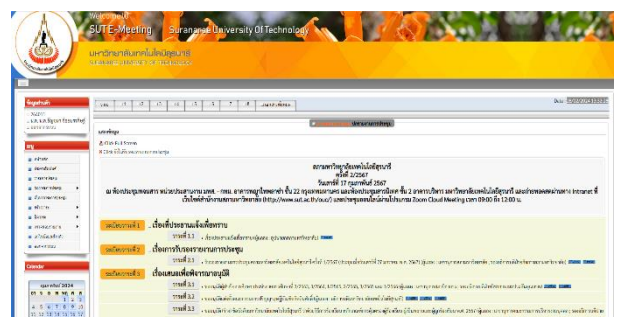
Welcome to
SUTE-Meeting Suranaree University Of Technology
มหาวิทยาลัยเทคโนโลยีสุรนารี
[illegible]

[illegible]
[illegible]

สภามหาวิทยาลัยเทคโนโลยีสุรนารี
ครั้งที่ 2/2567
วันเสาร์ที่ 17 กุมภาพันธ์ 2567
ณ ห้องประชุมคอนสาร หน่วยประสานงานมทส. - กทม. อาคารจัตุรัสจามจุรี ชั้น 22 ถนนพญาไท เขตปทุมวัน กรุงเทพมหานคร และห้องประชุมสุรเริงไชย ชั้น 2 อาคารบริหาร มหาวิทยาลัยเทคโนโลยีสุรนารี และผ่านระบบ Zoom Cloud Meeting เวลา 09.00 ถึง 12.00 น.

ระเบียบวาระที่ 1 เรื่องที่ประธานแจ้งที่ประชุมทราบ
วาระที่ 1.1 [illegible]

ระเบียบวาระที่ 2 เรื่องการรับรองรายงานการประชุม
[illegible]

ระเบียบวาระที่ 3 เรื่องเสนอเพื่อพิจารณาอนุมัติ
วาระที่ 3.1 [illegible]
วาระที่ 3.2 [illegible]
วาระที่ 3.3 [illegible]